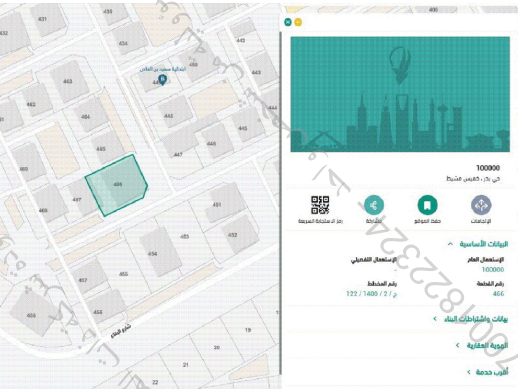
431
438
443
442
441
444
445
447
446
451
452
456
457
458
459
460
466
467
468
469
21
22
ابتدائية سعيد بن العاص
شارع العقل

100000
حي ياسي - العيس النشيط
الإتجاهات
حفظ الموقع
مشاركة
رمز الاستجابة السريعة
البيانات الأساسية
الإستعمال العام
100000
الإستعمال التفصيلي
رقم القطعة
466
رقم المخطط
122 / 1400 / 2 / م
بيانات واشتراطات البناء
الهوية العقارية
أقرب خدمة
0582223348